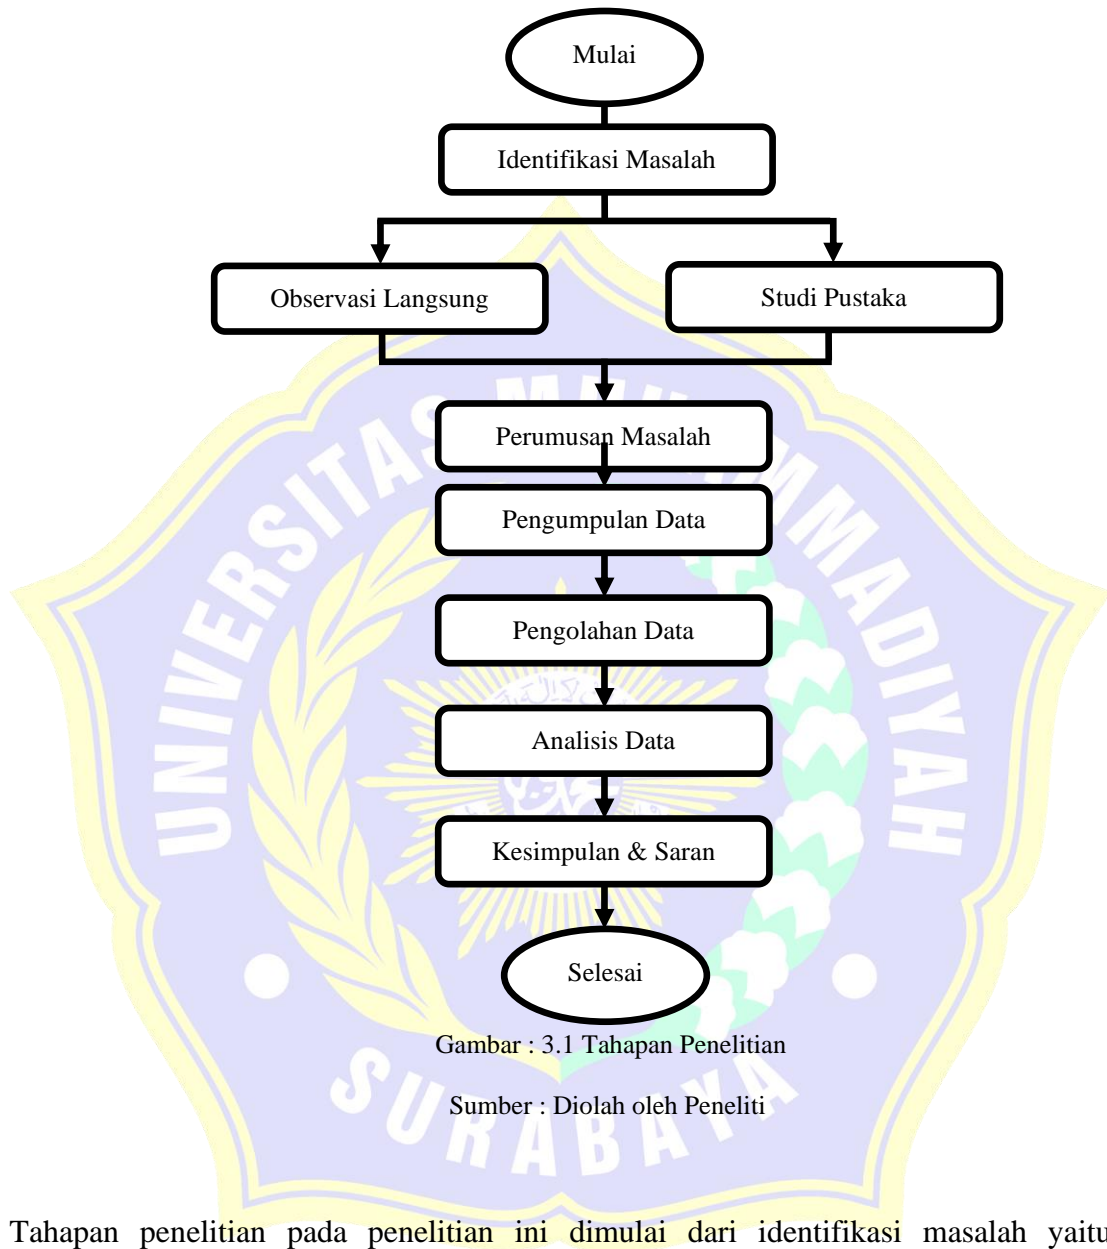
Mulai

Identifikasi Masalah

Observasi Langsung

Studi Pustaka

Perumusan Masalah

Pengumpulan Data

Pengolahan Data

Analisis Data

Kesimpulan & Saran

Selesai

Gambar : 3.1 Tahapan Penelitian

Sumber : Diolah oleh Peneliti

UNIVERSITAS MUHAMMADIYAH SURABAYA

Tahapan penelitian pada penelitian ini dimulai dari identifikasi masalah yaitu